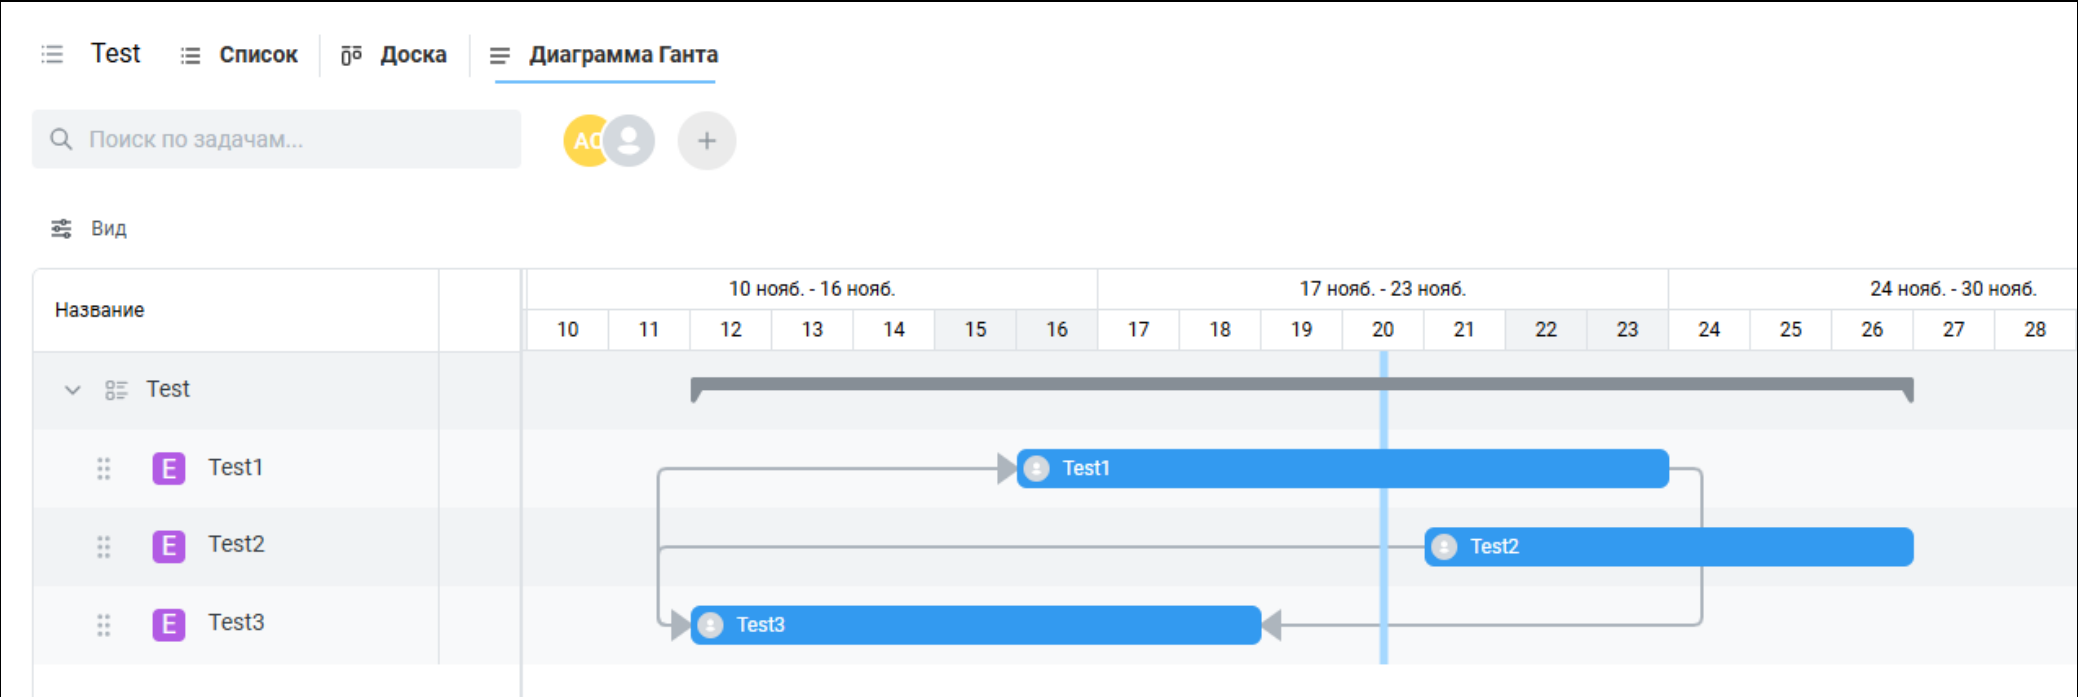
Test Список Доска Диаграмма Ганта

Поиск по задачам...

AC +

Вид

| Название | 10 нояб. - 16 нояб. | | | | | | | 17 нояб. - 23 нояб. | | | | | | | 24 нояб. - 30 нояб. | | | | |
|---|---|---|---|---|---|---|---|---|---|---|---|---|---|---|---|---|---|---|---|
| | 10 | 11 | 12 | 13 | 14 | 15 | 16 | 17 | 18 | 19 | 20 | 21 | 22 | 23 | 24 | 25 | 26 | 27 | 28 |

Test

E Test1

E Test2

E Test3

Test1

Test2

Test3